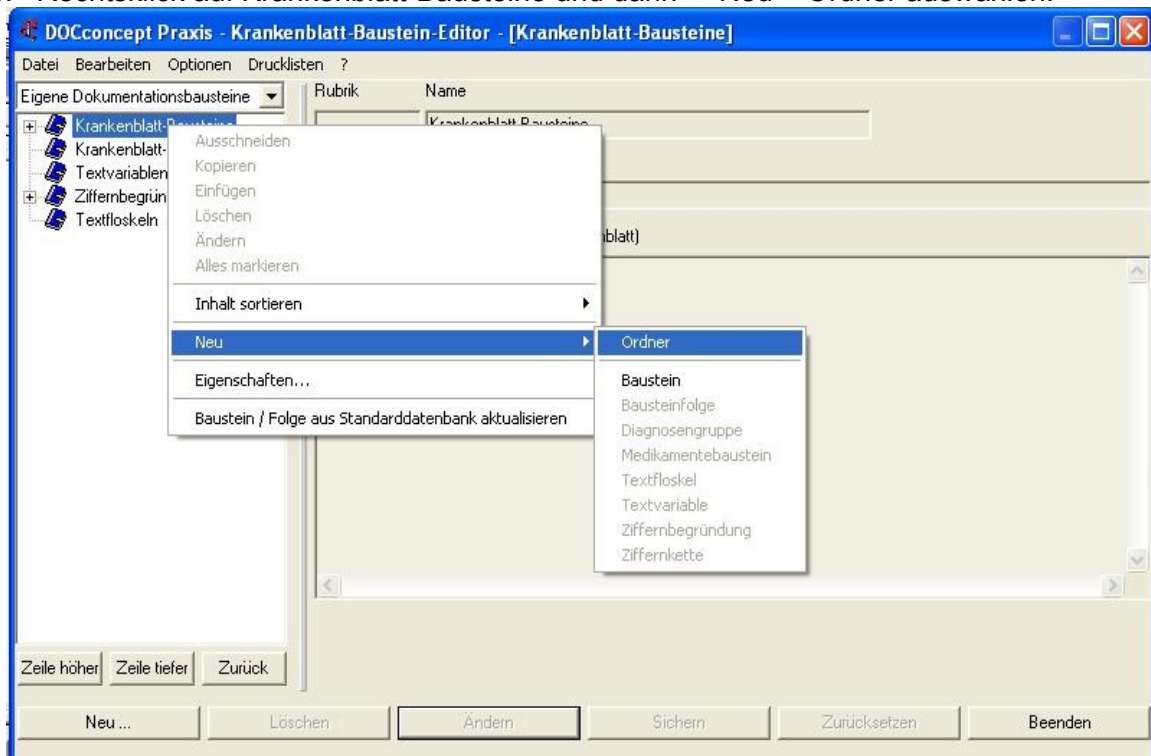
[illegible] Rechtsklick auf Krankenblatt-Bausteine und dann → Neu → Ordner auswählen.

DOCconcept Praxis - Krankenblatt-Baustein-Editor - [Krankenblatt-Bausteine]

Datei Bearbeiten Optionen Drucklisten ?

Eigene Dokumentationsbausteine

Rubrik Name

Krankenblatt-Bausteine
Krankenblatt-
Textvariablen
Ziffernbegrün
Textfloskeln

Krankenblatt-Bausteine

blatt)

Ausschneiden
Kopieren
Einfügen
Löschen
Ändern
Alles markieren
Inhalt sortieren
Neu
Eigenschaften...
Baustein / Folge aus Standarddatenbank aktualisieren

Ordner
Baustein
Bausteinfolge
Diagnosengruppe
Medikamentebaustein
Textfloskel
Textvariable
Ziffernbegründung
Ziffernkette

Zeile höher Zeile tiefer Zurück

Neu ... Löschen Ändern Sichern Zurücksetzen Beenden